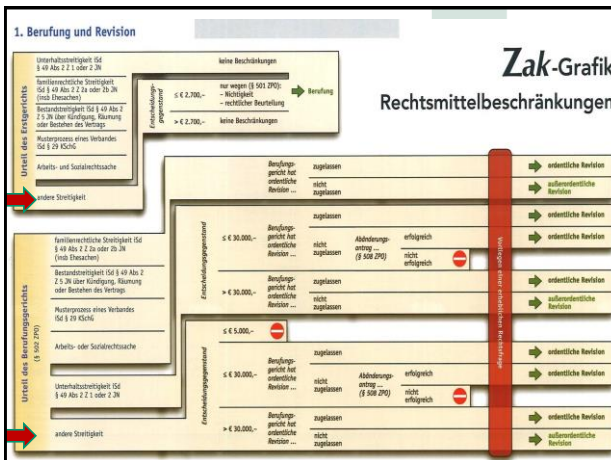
1. Berufung und Revision

Zak-Grafik

Rechtsmittelbeschränkungen

Urteil des Erstgerichts

Unterhaltsstreitigkeit iSd § 49 Abs 2 Z 1 oder 2 JN

keine Beschränkungen

familienrechtliche Streitigkeit iSd § 49 Abs 2 Z 2a oder 2b JN (insb Ehesachen)

Bestandstreitigkeit iSd § 49 Abs 2 Z 5 JN über Kündigung, Räumung oder Bestehen des Vertrags

Musterprozess eines Verbandes iSd § 29 KSchG

Arbeits- und Sozialrechtssache

Entscheidungsgegenstand

≤ € 2.700,–

nur wegen (§ 501 ZPO): – Nichtigkeit – rechtlicher Beurteilung

Berufung

> € 2.700,–

keine Beschränkungen

andere Streitigkeit

Berufungsgericht hat ordentliche Revision ...

zugelassen

nicht zugelassen

ordentliche Revision

außerordentliche Revision

Urteil des Berufungsgerichts (§ 502 ZPO)

familienrechtliche Streitigkeit iSd § 49 Abs 2 Z 2a oder 2b JN (insb Ehesachen)

Bestandstreitigkeit iSd § 49 Abs 2 Z 5 JN über Kündigung, Räumung oder Bestehen des Vertrags

Musterprozess eines Verbandes iSd § 29 KSchG

Arbeits- und Sozialrechtssache

Entscheidungsgegenstand

≤ € 30.000,–

Berufungsgericht hat ordentliche Revision ...

zugelassen

nicht zugelassen

Abänderungsantrag ... (§ 508 ZPO)

erfolgreich

nicht erfolgreich

ordentliche Revision

> € 30.000,–

Berufungsgericht hat ordentliche Revision ...

zugelassen

nicht zugelassen

ordentliche Revision

außerordentliche Revision

Vorliegen einer erheblichen Rechtsfrage

Unterhaltsstreitigkeit iSd § 49 Abs 2 Z 1 oder 2 JN

andere Streitigkeit

Entscheidungsgegenstand

≤ € 5.000,–

≤ € 30.000,–

Berufungsgericht hat ordentliche Revision ...

zugelassen

nicht zugelassen

Abänderungsantrag ... (§ 508 ZPO)

erfolgreich

nicht erfolgreich

ordentliche Revision

ordentliche Revision

> € 30.000,–

Berufungsgericht hat ordentliche Revision ...

zugelassen

nicht zugelassen

ordentliche Revision

außerordentliche Revision